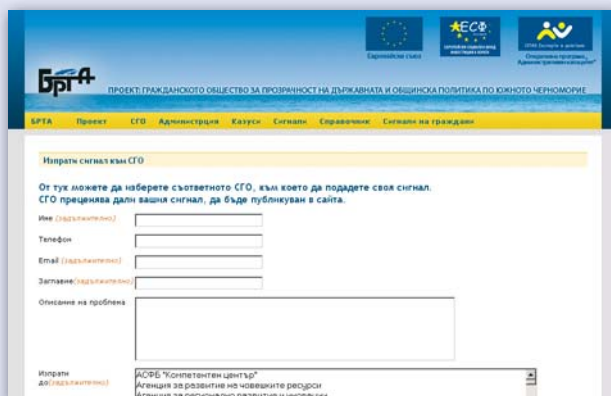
БРТА

Европейски съюз

ЕСФ

Оперативна програма „Административен капацитет"

ПРОЕКТ: ГРАЖДАНСКОТО ОБЩЕСТВО ЗА ПРОЗРАЧНОСТ НА ДЪРЖАВНАТА И ОБЩИНСКА ПОЛИТИКА ПО ЮЖНОТО ЧЕРНОМОРИЕ

БРТА Проект СГО Администрация Казуси Сигнали Справочник Сигнали на граждани

Изпрати сигнал към СГО

От тук можете да наберете съответното СГО, към което да подадете своя сигнал. СГО преценява дали вашия сигнал, да бъде публикуван в сайта.

Име (задължително)

Телефон

Email (задължително)

Заглавие (задължително)

Описание на проблема

Изпрати до (задължително)

АСФБ "Компетентен център"
Агенция за развитие на човешките ресурси
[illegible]